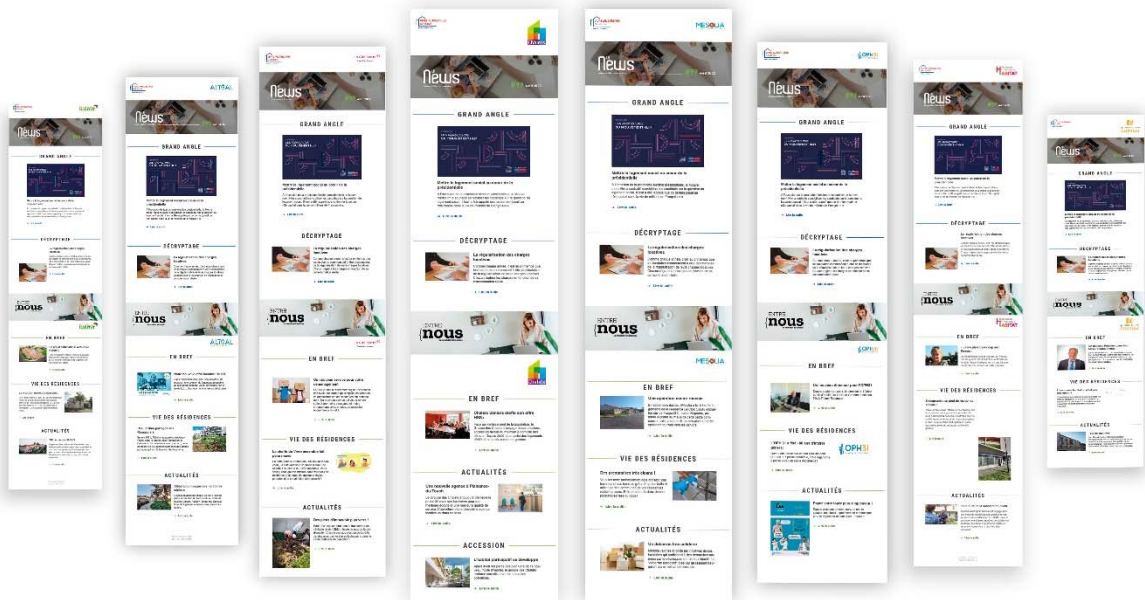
News

GRAND ANGLE

DÉCRYPTAGE

ENTRE nous

EN BREF

VIE DES RÉSIDENCES

ACTUALITÉS

ALTÉAL

News

GRAND ANGLE

DÉCRYPTAGE

ENTRE nous

EN BREF

VIE DES RÉSIDENCES

ACTUALITÉS

News

GRAND ANGLE

DÉCRYPTAGE

ENTRE nous

EN BREF

VIE DES RÉSIDENCES

ACTUALITÉS

News

GRAND ANGLE

DÉCRYPTAGE

ENTRE nous

EN BREF

ACTUALITÉS

ACCESSION

MESOLIA

News

GRAND ANGLE

DÉCRYPTAGE

ENTRE nous

MESOLIA

EN BREF

VIE DES RÉSIDENCES

ACTUALITÉS

OPH31

News

GRAND ANGLE

DÉCRYPTAGE

ENTRE nous

OPH31

EN BREF

VIE DES RÉSIDENCES

OPH31

ACTUALITÉS

News

GRAND ANGLE

DÉCRYPTAGE

ENTRE nous

EN BREF

VIE DES RÉSIDENCES

ACTUALITÉS

News

GRAND ANGLE

DÉCRYPTAGE

ENTRE nous

EN BREF

VIE DES RÉSIDENCES

ACTUALITÉS